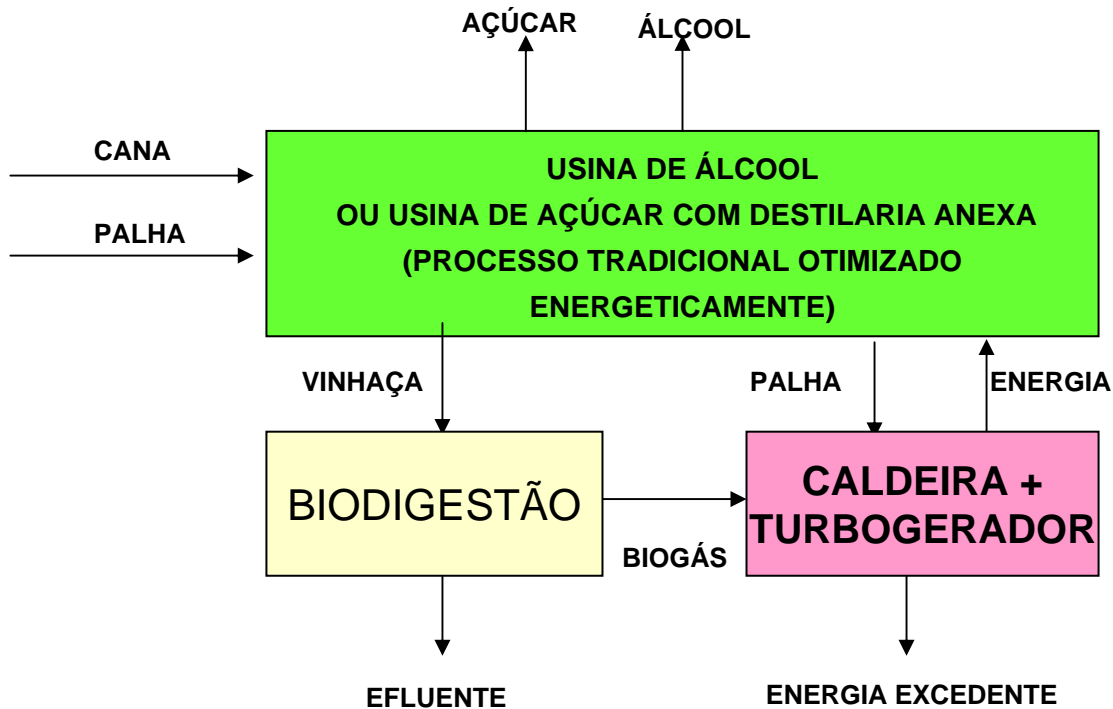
AÇÚCAR

ÁLCOOL

CANA

PALHA

USINA DE ÁLCOOL
OU USINA DE AÇÚCAR COM DESTILARIA ANEXA
(PROCESSO TRADICIONAL OTIMIZADO
ENERGETICAMENTE)

VINHAÇA

PALHA

ENERGIA

BIODIGESTÃO

CALDEIRA +
TURBOGERADOR

BIOGÁS

EFLUENTE

ENERGIA EXCEDENTE